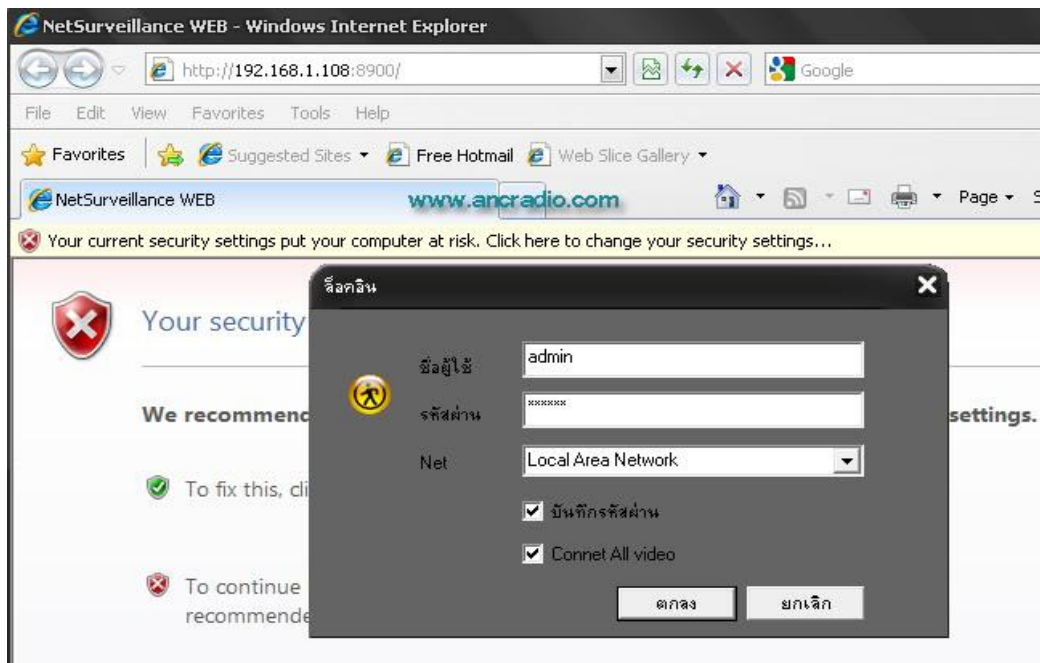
NetSurveillance WEB - Windows Internet Explorer

http://192.168.1.108:8900/

Google

File Edit View Favorites Tools Help

Favorites Suggested Sites Free Hotmail Web Slice Gallery

NetSurveillance WEB

www.ancradio.com

Page S

Your current security settings put your computer at risk. Click here to change your security settings...

Your security

We recommenc

settings.

To fix this, cli

To continue
recommende

ล็อคอิน

ชื่อผู้ใช้ admin

รหัสผ่าน ******

Net Local Area Network

บันทึกรหัสผ่าน

Connet All video

ตกลง ยกเลิก